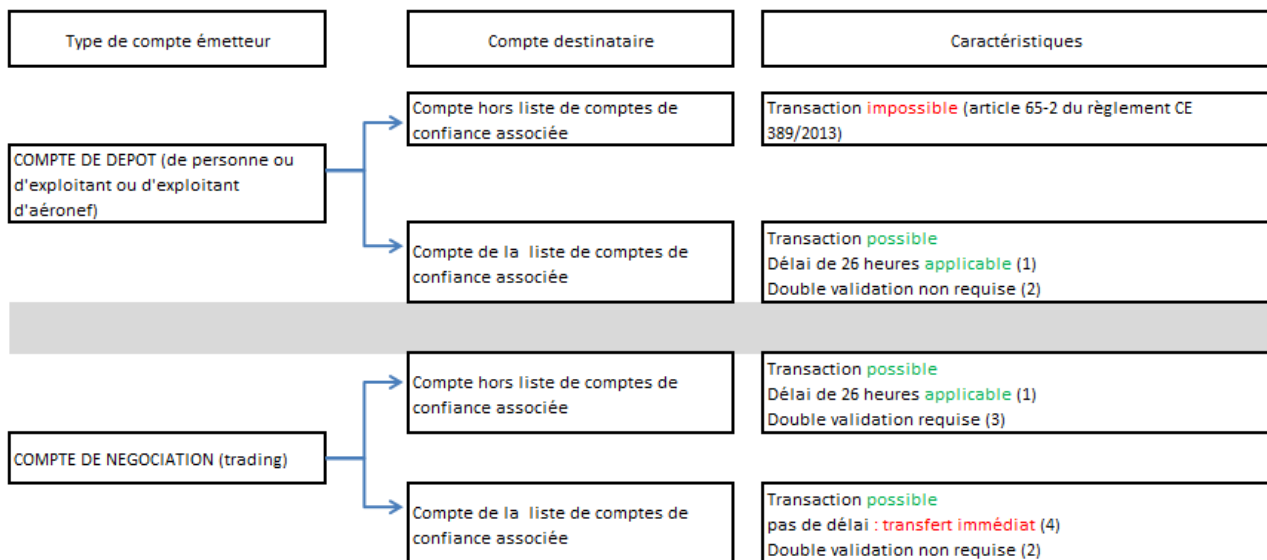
Type de compte émetteur

Compte destinataire

Caractéristiques

COMPTE DE DEPOT (de personne ou d'exploitant ou d'exploitant d'aéronef)

Compte hors liste de comptes de confiance associée

Transaction impossible (article 65-2 du règlement CE 389/2013)

Compte de la liste de comptes de confiance associée

Transaction possible
Délai de 26 heures applicable (1)
Double validation non requise (2)

COMPTE DE NEGOCIATION (trading)

Compte hors liste de comptes de confiance associée

Transaction possible
Délai de 26 heures applicable (1)
Double validation requise (3)

Compte de la liste de comptes de confiance associée

Transaction possible
pas de délai : transfert immédiat (4)
Double validation non requise (2)